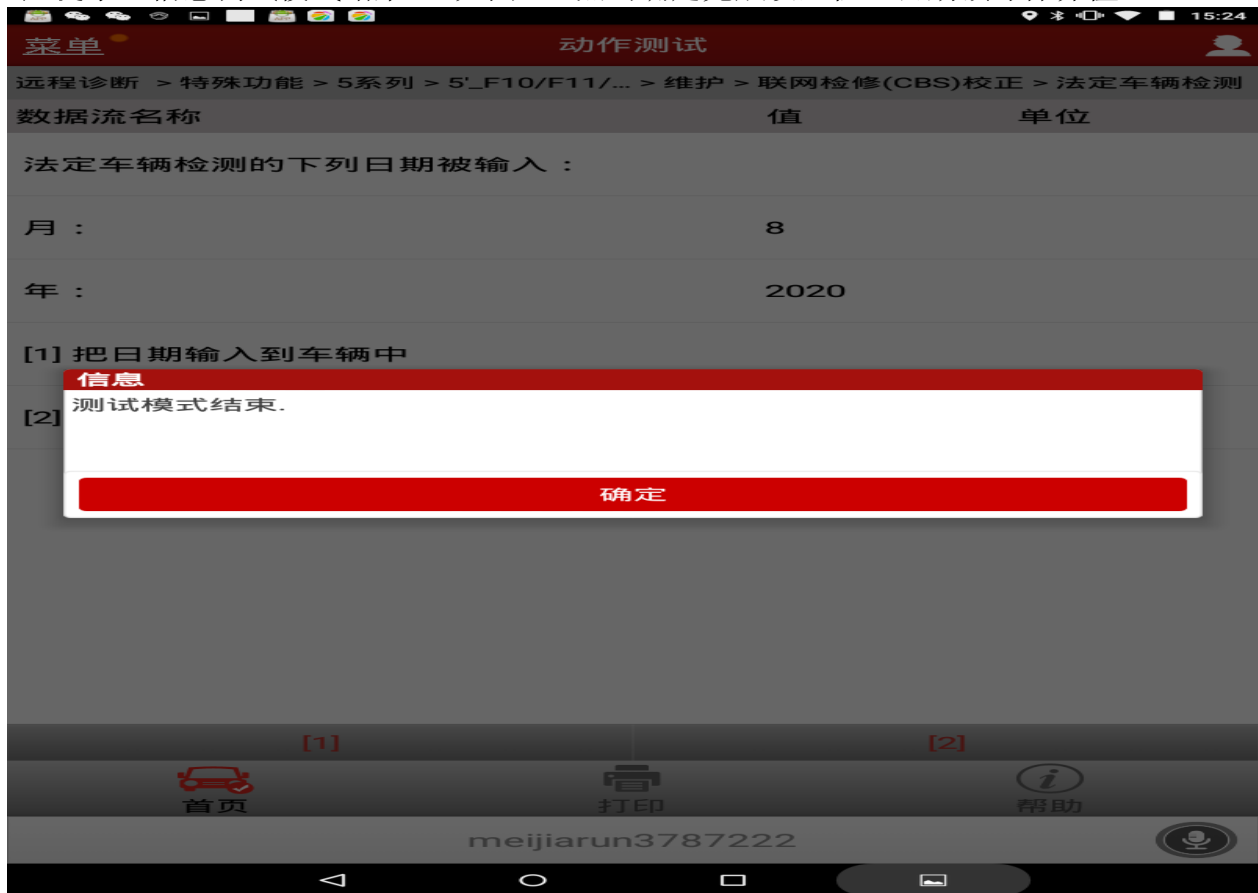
15:24

菜单

动作测试

远程诊断 > 特殊功能 > 5系列 > 5'_F10/F11/... > 维护 > 联网检修(CBS)校正 > 法定车辆检测

| 数据流名称 | 值 | 单位 |
|---|---|---|
| 法定车辆检测的下列日期被输入： | | |
| 月： | 8 | |
| 年： | 2020 | |

[1] 把日期输入到车辆中

[2]

信息

测试模式结束.

确定

[1]

[2]

首页

打印

帮助

meijiarun3787222